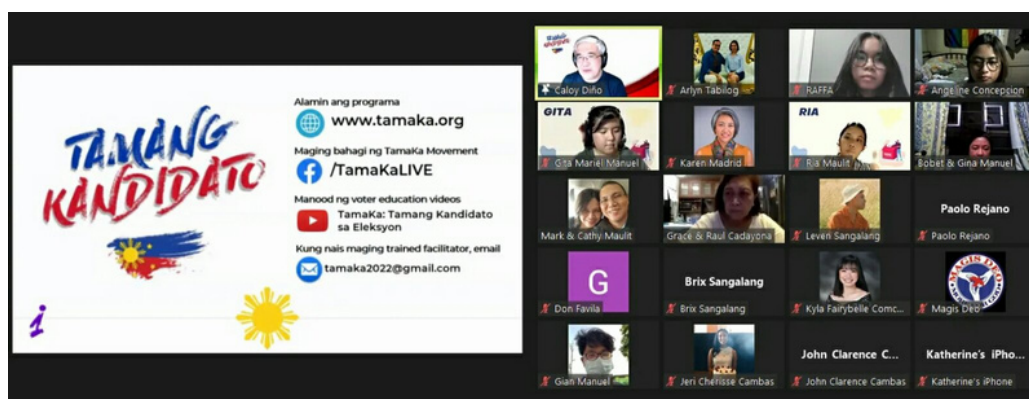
TAMANG KANDIDATO

Alamin ang programa
www.tamaka.org
Maging bahagi ng TamaKa Movement
/TamaKaLIVE
Manood ng voter education videos
TamaKa: Tamang Kandidato sa Eleksyon
Kung nais maging trained facilitator, email
tamaka2022@gmail.com

Caloy Diño
Arlyn Tabilog
RAFFA
Angeline Concepcion
GITA
Gita Mariel Manuel
Karen Madrid
RIA
Ria Maulit
Bobet & Gina Manuel
Mark & Cathy Maulit
Grace & Raul Cadayona
Leven Sangalang
Paolo Rejano
Paolo Rejano
G
Don Favila
Brix Sangalang
Brix Sangalang
Kyla Fairybelle Comc...
MAGIS DEO
Magis Deo
Gian Manuel
Jeri Cherisse Cambas
John Clarence C...
John Clarence Cambas
Katherine's iPho...
Katherine's iPhone